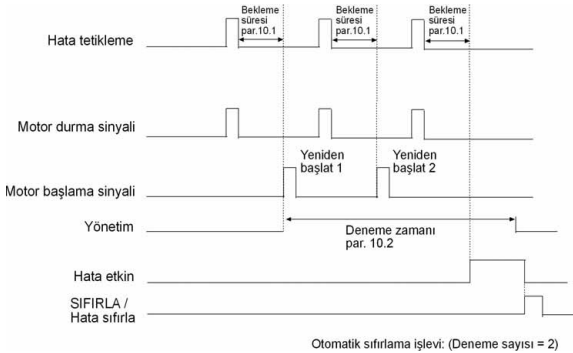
Bekleme süresi par.10.1

Bekleme süresi par.10.1

Bekleme süresi par.10.1

Hata tetikleme

Motor durma sinyali

Yeniden başlat 1

Yeniden başlat 2

Motor başlama sinyali

Yönetim

Deneme zamanı par. 10.2

Hata etkin

SIFIRLA / Hata sıfırla

Otomatik sıfırlama işlevi: (Deneme sayısı = 2)